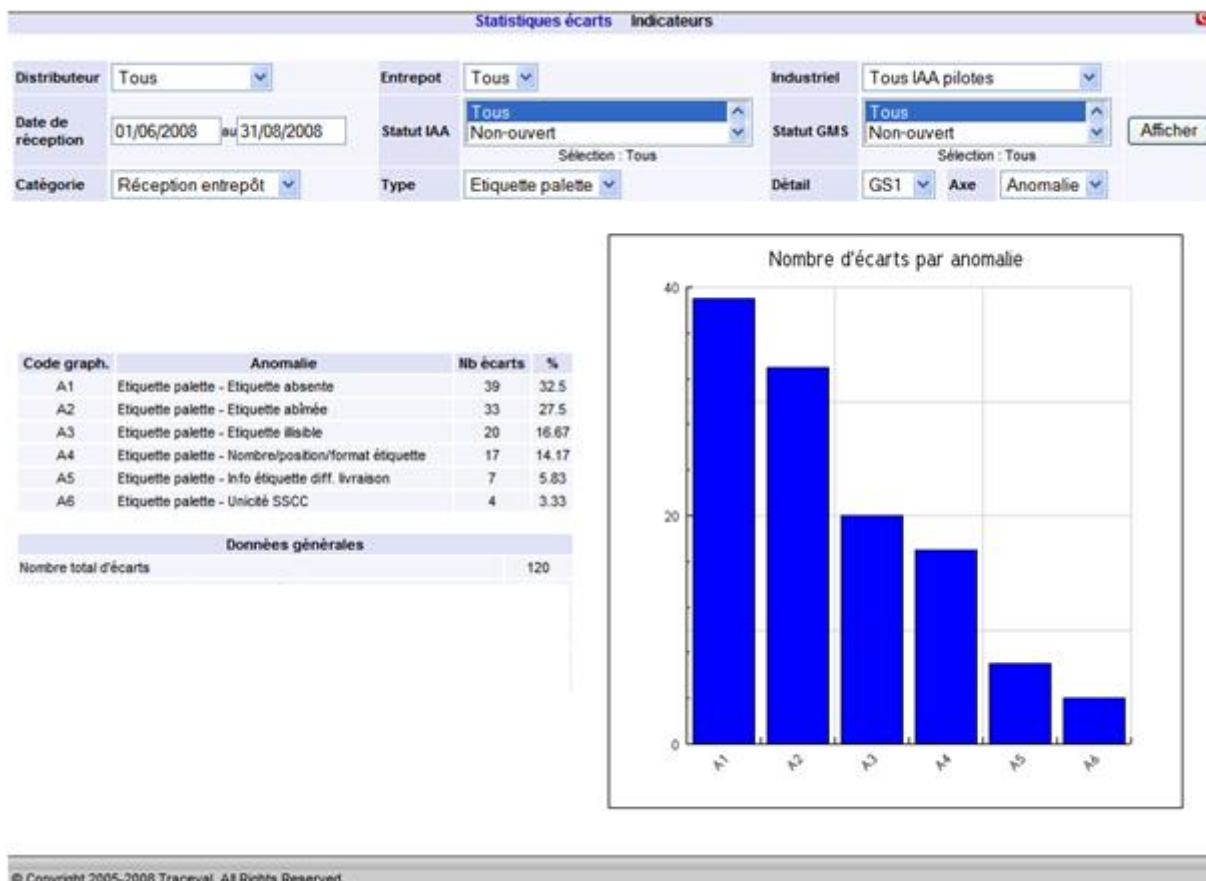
Statistiques écarts Indicateurs

Distributeur Tous
Entrepot Tous
Industriel Tous IAA pilotes
Date de réception 01/06/2008 au 31/08/2008
Statut IAA Tous
Non-ouvert
Sélection : Tous
Statut GMS Tous
Non-ouvert
Sélection : Tous
Afficher
Catégorie Réception entrepôt
Type Etiquette palette
Détail GS1 Axe Anomalie

| Code graph. | Anomalie | Nb écarts | % |
|---|---|---|---|
| A1 | Etiquette palette - Etiquette absente | 39 | 32.5 |
| A2 | Etiquette palette - Etiquette abîmée | 33 | 27.5 |
| A3 | Etiquette palette - Etiquette illisible | 20 | 16.67 |
| A4 | Etiquette palette - Nombre/position/format étiquette | 17 | 14.17 |
| A5 | Etiquette palette - Info étiquette diff. livraison | 7 | 5.83 |
| A6 | Etiquette palette - Unicité SSCC | 4 | 3.33 |

| Données générales | |
|---|---|
| Nombre total d'écarts | 120 |

Nombre d'écarts par anomalie
40
20
0
A1 A2 A3 A4 A5 A6

© Copyright 2005-2008 Traceval. All Rights Reserved.